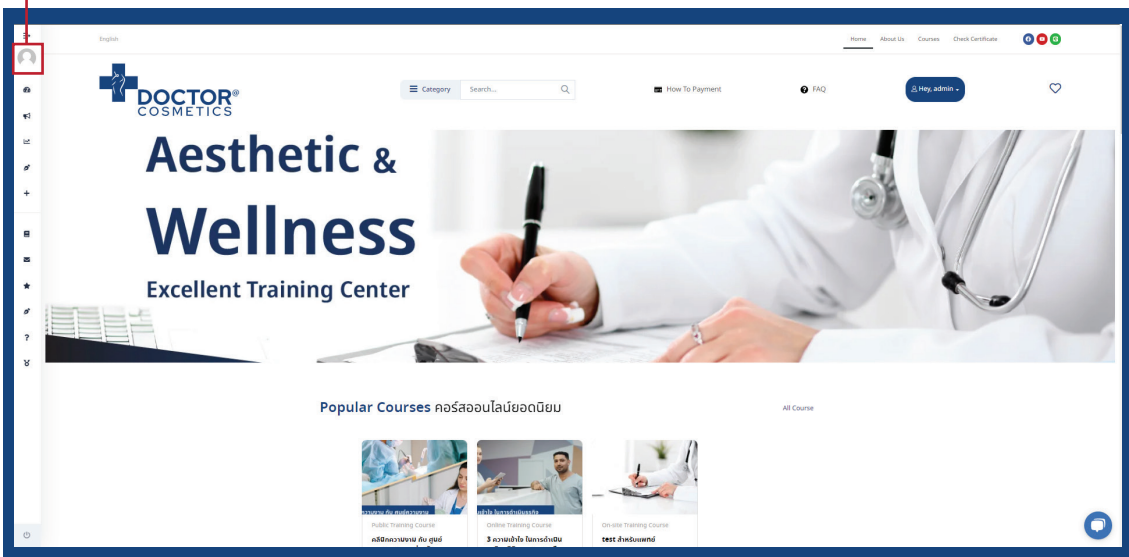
English

Home About Us Courses Check Certificate

DOCTOR® COSMETICS

Category Search...

How To Payment

FAQ

Hey, admin

Aesthetic & Wellness

Excellent Training Center

Popular Courses คอร์สออนไลน์ยอดนิยม

All Course

Public Training Course

คลินิกความงาม กับ ศูนย์ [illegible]

Online Training Course

3 ความเข้าใจ ในการดำเนิน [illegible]

On-site Training Course

test สำหรับแพทย์